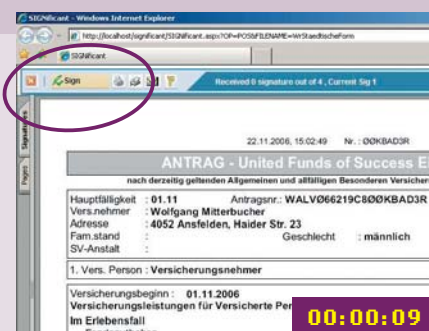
SIGNificant - Windows Internet Explorer

http://localhost/significant/SIGNificant.aspx?OP=POS&FILENAME=WrStaedtischeForm

SIGNificant

Sign

Received 0 signature out of 4 , Current Sig 1

Signatures

Pages

22.11.2006, 15:02:49 Nr. : ØØKBAD3R

ANTRAG - United Funds of Success E

nach derzeitig geltenden Allgemeinen und allfälligen Besonderen Versicher

| Hauptfälligkeit | : 01.11 | Antragsnr.: WALVØ66219C8ØØKBAD3R |
|---|---|---|
| Vers.nehmer | : Wolfgang Mitterbucher | |
| Adresse | : 4052 Ansfelden, Haider Str. 23 | |
| Fam.stand | : | Geschlecht : männlich |
| SV-Anstalt | : | |

1. Vers. Person : Versicherungsnehmer

Versicherungsbeginn : 01.11.2006
Versicherungsleistungen für Versicherte Per
Im Erlebensfall

00:00:09